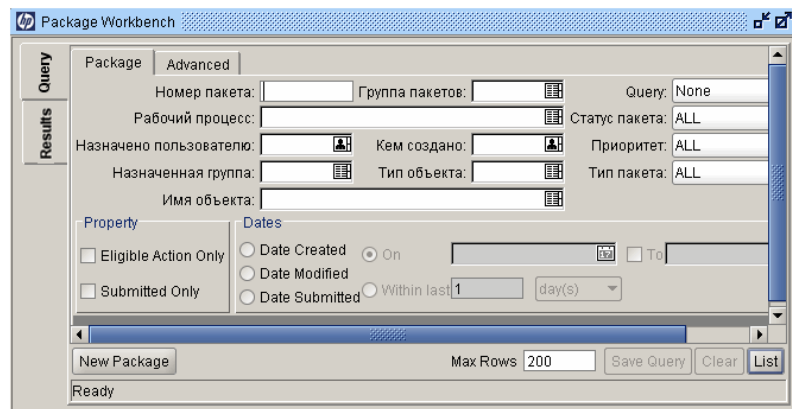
Package Workbench

Query
Results

Package | Advanced

Номер пакета:
Группа пакетов:
Query: None
Рабочий процесс:
Статус пакета: ALL
Назначено пользователю:
Кем создано:
Приоритет: ALL
Назначенная группа:
Тип объекта:
Тип пакета: ALL
Имя объекта:

Property
Eligible Action Only
Submitted Only

Dates
Date Created
Date Modified
Date Submitted
On
Within last 1
day(s)
To

New Package
Max Rows 200
Save Query
Clear
List

Ready